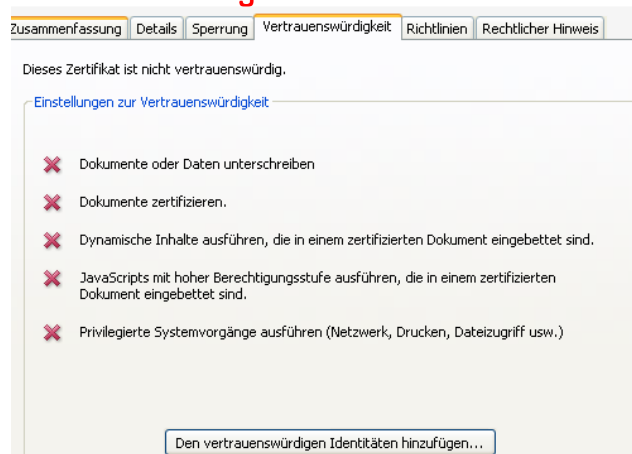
Zusammenfassung | Details | Sperrung | Vertrauenswürdigkeit | Richtlinien | Rechtlicher Hinweis

Dieses Zertifikat ist nicht vertrauenswürdig.

Einstellungen zur Vertrauenswürdigkeit

Dokumente oder Daten unterschreiben

Dokumente zertifizieren.

Dynamische Inhalte ausführen, die in einem zertifizierten Dokument eingebettet sind.

JavaScripts mit hoher Berechtigungsstufe ausführen, die in einem zertifizierten Dokument eingebettet sind.

Privilegierte Systemvorgänge ausführen (Netzwerk, Drucken, Dateizugriff usw.)

Den vertrauenswürdigen Identitäten hinzufügen...